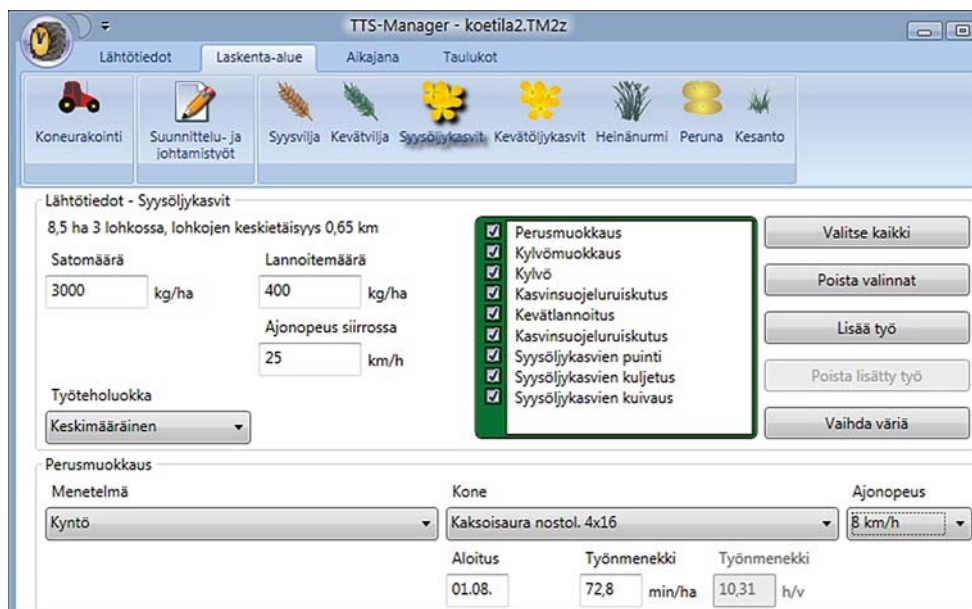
TTS-Manager - koetila2.TM2z

Lähtötiedot | Laskenta-alue | Aikajana | Taulukot

Koneurakointi | Suunnittelu- ja johtamistyöt | Syysvilja | Kevätvilja | Syysöljykasvit | Kevätöljykasvit | Heinänurmi | Peruna | Kesanto

Lähtötiedot - Syysöljykasvit

8,5 ha 3 lohkossa, lohkojen keskietäisyys 0,65 km

Satomäärä
3000 kg/ha

Lannoitemäärä
400 kg/ha

Ajonopeus siirrossa
25 km/h

Työteholuokka
Keskimääräinen

☑ Perusmuokkaus
☑ Kylvömuokkaus
☑ Kylvö
☑ Kasvinsuojeluruiskutus
☑ Kevätlannoitus
☑ Kasvinsuojeluruiskutus
☑ Syysöljykasvien puinti
☑ Syysöljykasvien kuljetus
☑ Syysöljykasvien kuivaus

Valitse kaikki
Poista valinnat
Lisää työ
Poista lisätty työ
Vaihda väriä

Perusmuokkaus

Menetelmä
Kyntö

Kone
Kaksoisaura nostol. 4x16

Ajonopeus
8 km/h

Aloitus
01.08.

Työnmenekki
72,8 min/ha

Työnmenekki
10,31 h/v